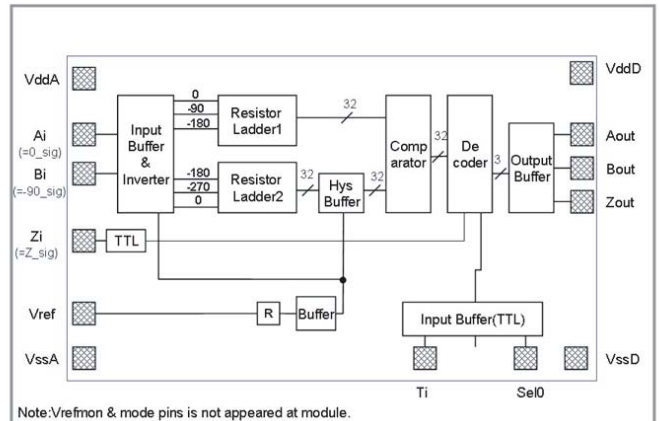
VddA

Ai
(=0_sig)

Bi
(=-90_sig)

Zi
(=Z_sig)

Vref

VssA

Input Buffer & Inverter

0
-90
-180

Resistor Ladder1

-180
-270
0

Resistor Ladder2

32

Hys Buffer

32

32

Comp arator

32

De coder

3

Output Buffer

VddD

Aout

Bout

Zout

TTL

R

Buffer

Input Buffer(TTL)

VssD

Ti

Sel0

Note:Vrefmon & mode pins is not appeared at module.